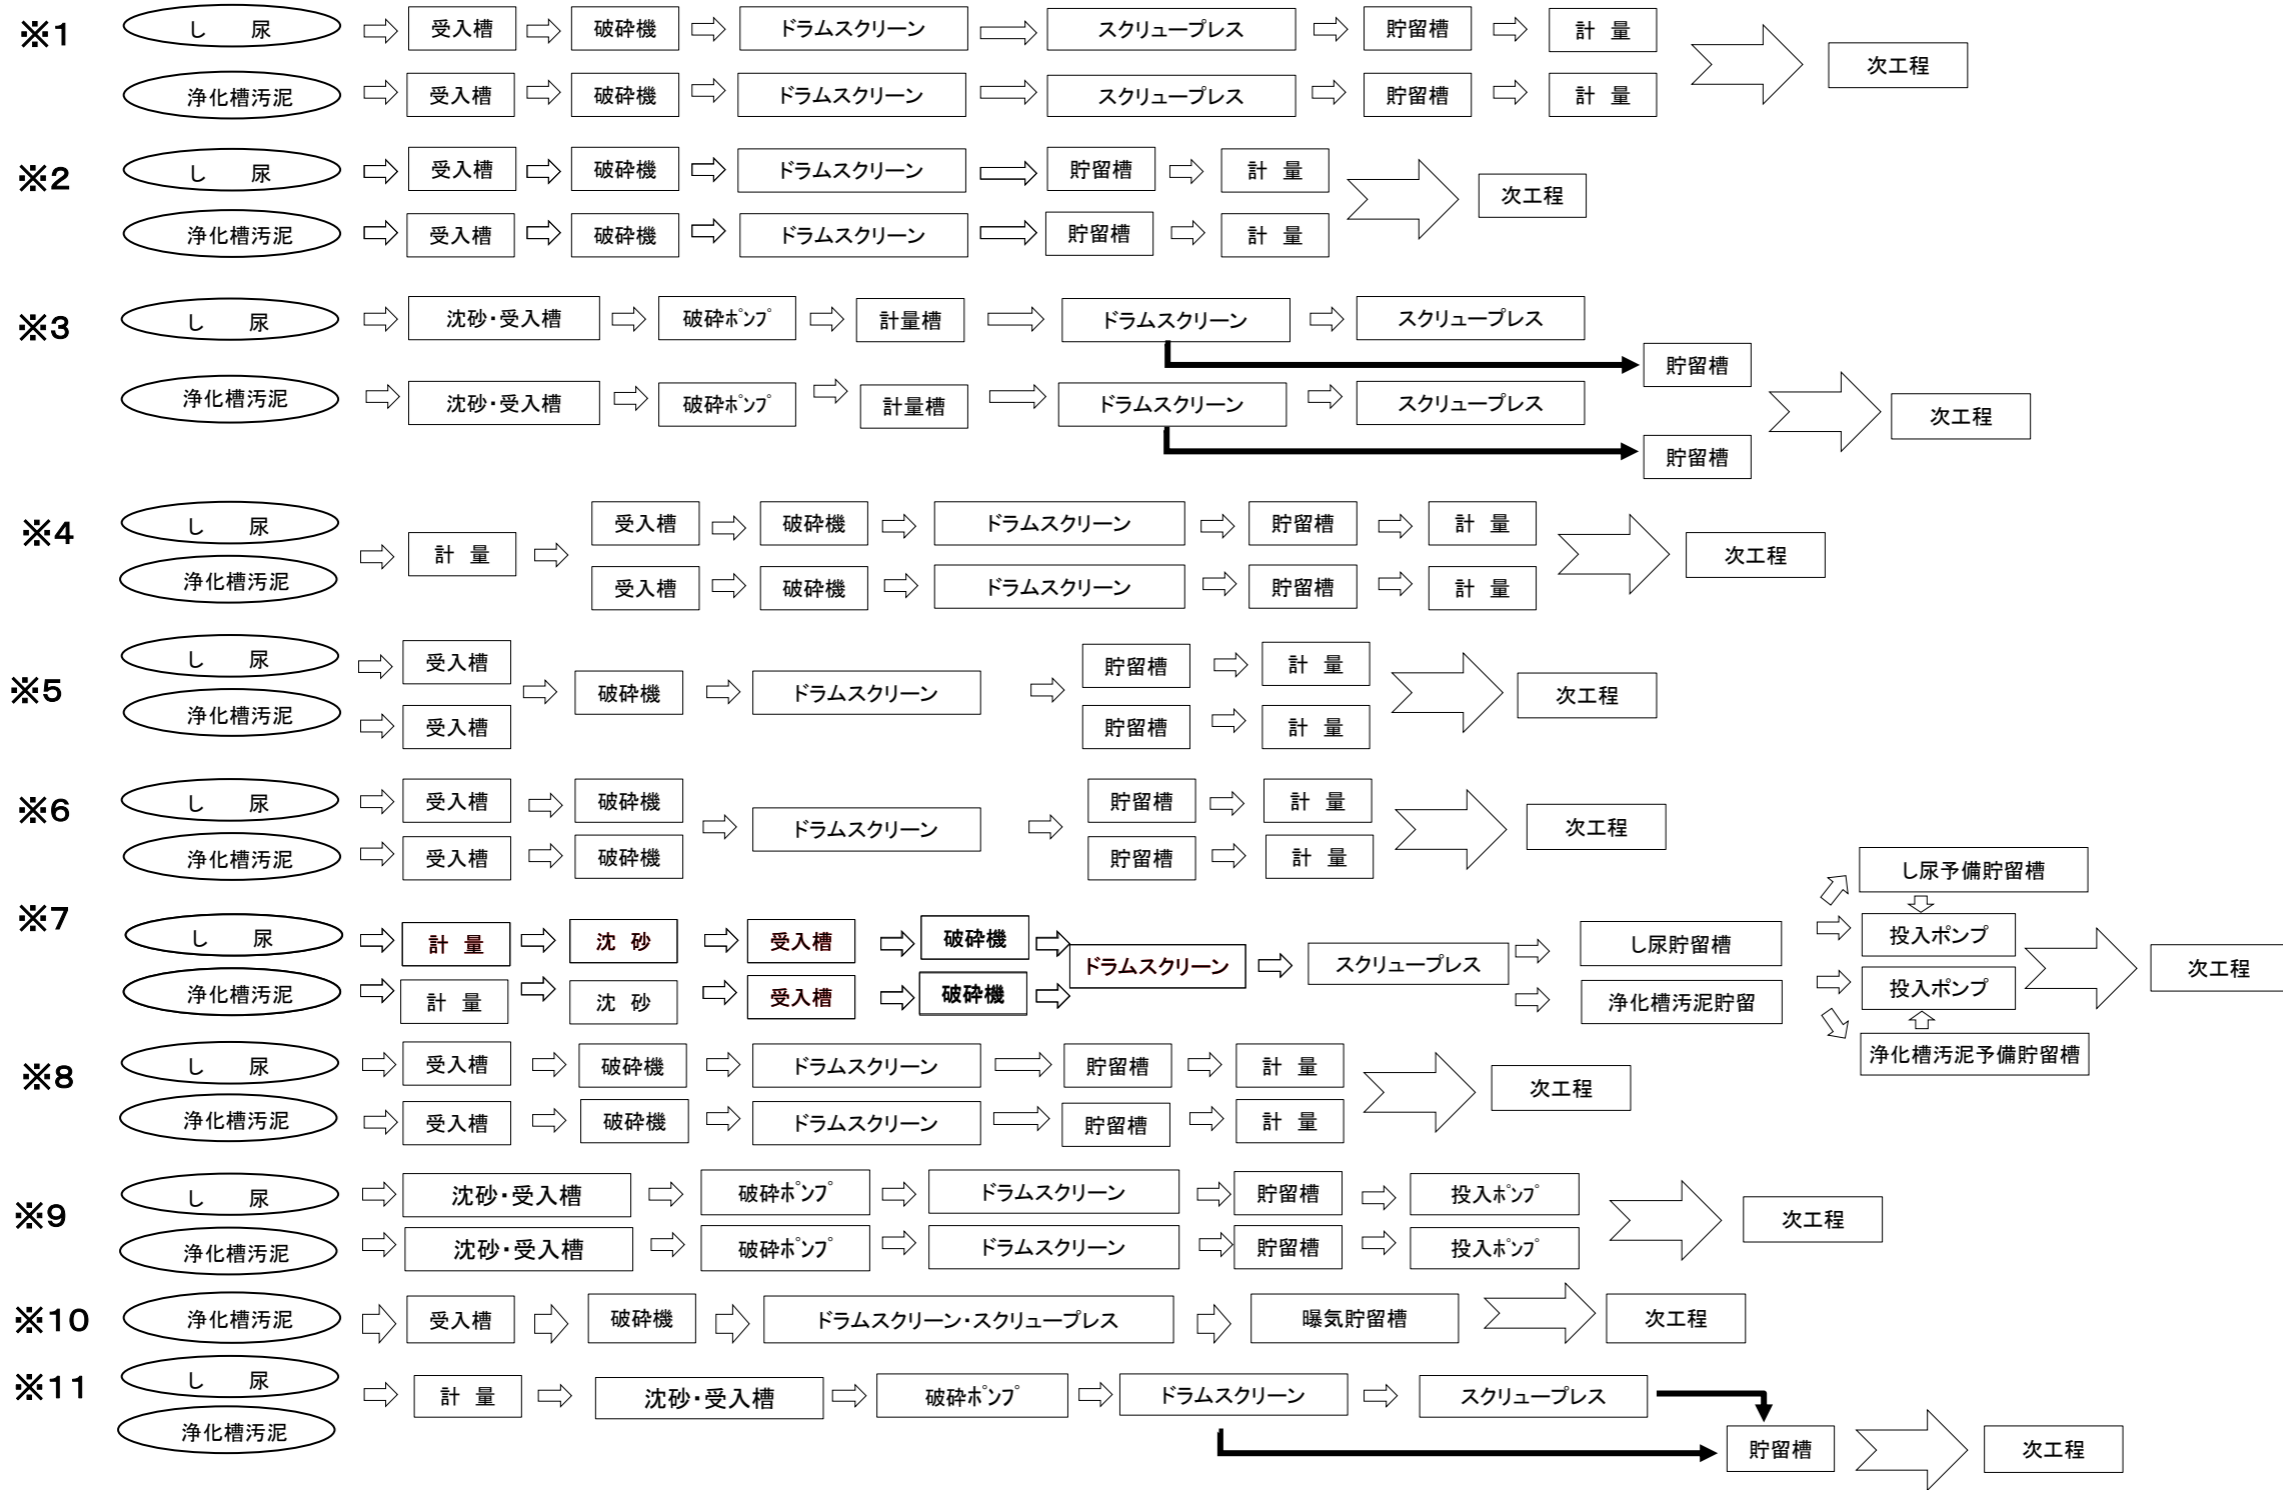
※1
し　尿 ⇨ 受入槽 ⇨ 破砕機 ⇨ ドラムスクリーン ⇨ スクリュープレス ⇨ 貯留槽 ⇨ 計　量
浄化槽汚泥 ⇨ 受入槽 ⇨ 破砕機 ⇨ ドラムスクリーン ⇨ スクリュープレス ⇨ 貯留槽 ⇨ 計　量
次工程

※2
し　尿 ⇨ 受入槽 ⇨ 破砕機 ⇨ ドラムスクリーン ⇨ 貯留槽 ⇨ 計　量
浄化槽汚泥 ⇨ 受入槽 ⇨ 破砕機 ⇨ ドラムスクリーン ⇨ 貯留槽 ⇨ 計　量
次工程

※3
し　尿 ⇨ 沈砂・受入槽 ⇨ 破砕ﾎﾟﾝﾌﾟ ⇨ 計量槽 ⇨ ドラムスクリーン ⇨ スクリュープレス
貯留槽
浄化槽汚泥 ⇨ 沈砂・受入槽 ⇨ 破砕ﾎﾟﾝﾌﾟ ⇨ 計量槽 ⇨ ドラムスクリーン ⇨ スクリュープレス
貯留槽
次工程

※4
し　尿
浄化槽汚泥
計　量
受入槽 ⇨ 破砕機 ⇨ ドラムスクリーン ⇨ 貯留槽 ⇨ 計　量
受入槽 ⇨ 破砕機 ⇨ ドラムスクリーン ⇨ 貯留槽 ⇨ 計　量
次工程

※5
し　尿 ⇨ 受入槽
浄化槽汚泥 ⇨ 受入槽
破砕機 ⇨ ドラムスクリーン
貯留槽 ⇨ 計　量
貯留槽 ⇨ 計　量
次工程

※6
し　尿 ⇨ 受入槽 ⇨ 破砕機
浄化槽汚泥 ⇨ 受入槽 ⇨ 破砕機
ドラムスクリーン
貯留槽 ⇨ 計　量
貯留槽 ⇨ 計　量
次工程

※7
し　尿 ⇨ 計　量 ⇨ 沈　砂 ⇨ 受入槽 ⇨ 破砕機
浄化槽汚泥 ⇨ 計　量 ⇨ 沈　砂 ⇨ 受入槽 ⇨ 破砕機
ドラムスクリーン ⇨ スクリュープレス
し尿貯留槽
浄化槽汚泥貯留
し尿予備貯留槽
投入ポンプ
投入ポンプ
浄化槽汚泥予備貯留槽
次工程

※8
し　尿 ⇨ 受入槽 ⇨ 破砕機 ⇨ ドラムスクリーン ⇨ 貯留槽 ⇨ 計　量
浄化槽汚泥 ⇨ 受入槽 ⇨ 破砕機 ⇨ ドラムスクリーン ⇨ 貯留槽 ⇨ 計　量
次工程

※9
し　尿 ⇨ 沈砂・受入槽 ⇨ 破砕ﾎﾟﾝﾌﾟ ⇨ ドラムスクリーン ⇨ 貯留槽 ⇨ 投入ﾎﾟﾝﾌﾟ
浄化槽汚泥 ⇨ 沈砂・受入槽 ⇨ 破砕ﾎﾟﾝﾌﾟ ⇨ ドラムスクリーン ⇨ 貯留槽 ⇨ 投入ﾎﾟﾝﾌﾟ
次工程

※10
浄化槽汚泥 ⇨ 受入槽 ⇨ 破砕機 ⇨ ドラムスクリーン・スクリュープレス ⇨ 曝気貯留槽
次工程

※11
し　尿
浄化槽汚泥
⇨ 計　量 ⇨ 沈砂・受入槽 ⇨ 破砕ﾎﾟﾝﾌﾟ ⇨ ドラムスクリーン ⇨ スクリュープレス
貯留槽
次工程